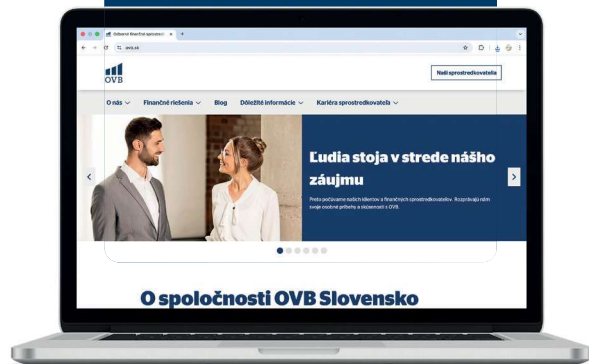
Odborné finančné sprostredk... ×
ovb.sk

OVB

Nájdi sprostredkovateľa

O nás
Finančné riešenia
Blog
Dôležité informácie
Kariéra sprostredkovateľa

Ľudia stoja v strede nášho záujmu

Preto počúvame našich klientov a finančných sprostredkovateľov. Rozprávajú nám svoje osobné príbehy a skúsenosti s OVB.

O spoločnosti OVB Slovensko